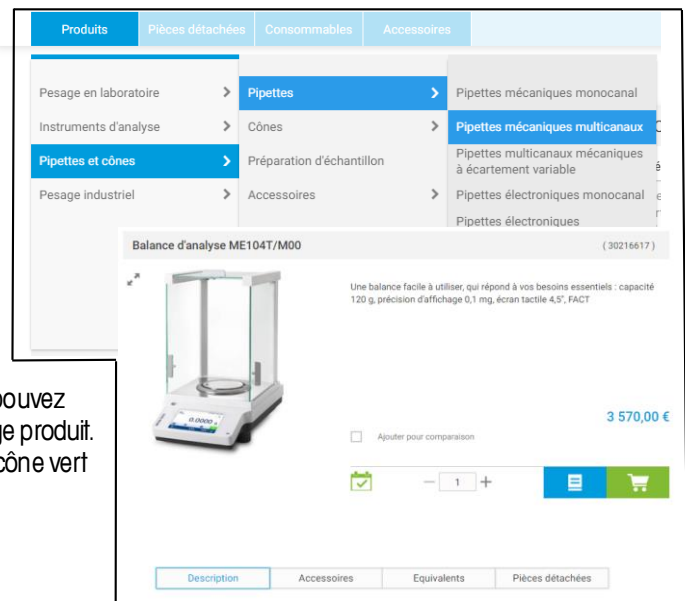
Produits
Pièces détachées
Consommables
Accessoires

Pesage en laboratoire
Instruments d'analyse
Pipettes et cônes
Pesage industriel

Pipettes
Cônes
Préparation d'échantillon
Accessoires

Pipettes mécaniques monocanal
Pipettes mécaniques multicanaux
Pipettes multicanaux mécaniques à écartement variable
Pipettes électroniques monocanal
Pipettes électroniques

Balance d'analyse ME104T/M00
(30216617)

Une balance facile à utiliser, qui répond à vos besoins essentiels : capacité 120 g, précision d'affichage 0,1 mg, écran tactile 4,5", FACT

0.0000

3 570,00 €

Ajouter pour comparaison

1

Description
Accessoires
Equivalents
Pièces détachées

pouvez
ge produit.
cône vert